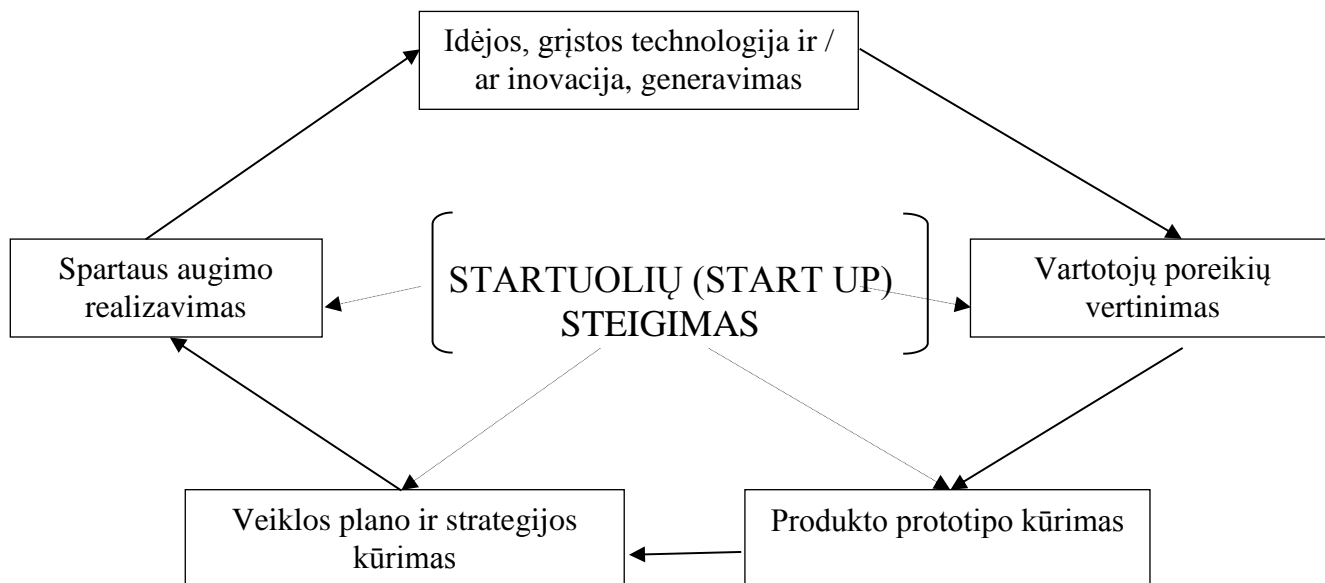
Idėjos, grįstos technologija ir / ar inovacija, generavimas

Spartaus augimo realizavimas

STARTUOLIŲ (START UP) STEIGIMAS

Vartotojų poreikių vertinimas

Veiklos plano ir strategijos kūrimas

Produkto prototipo kūrimas